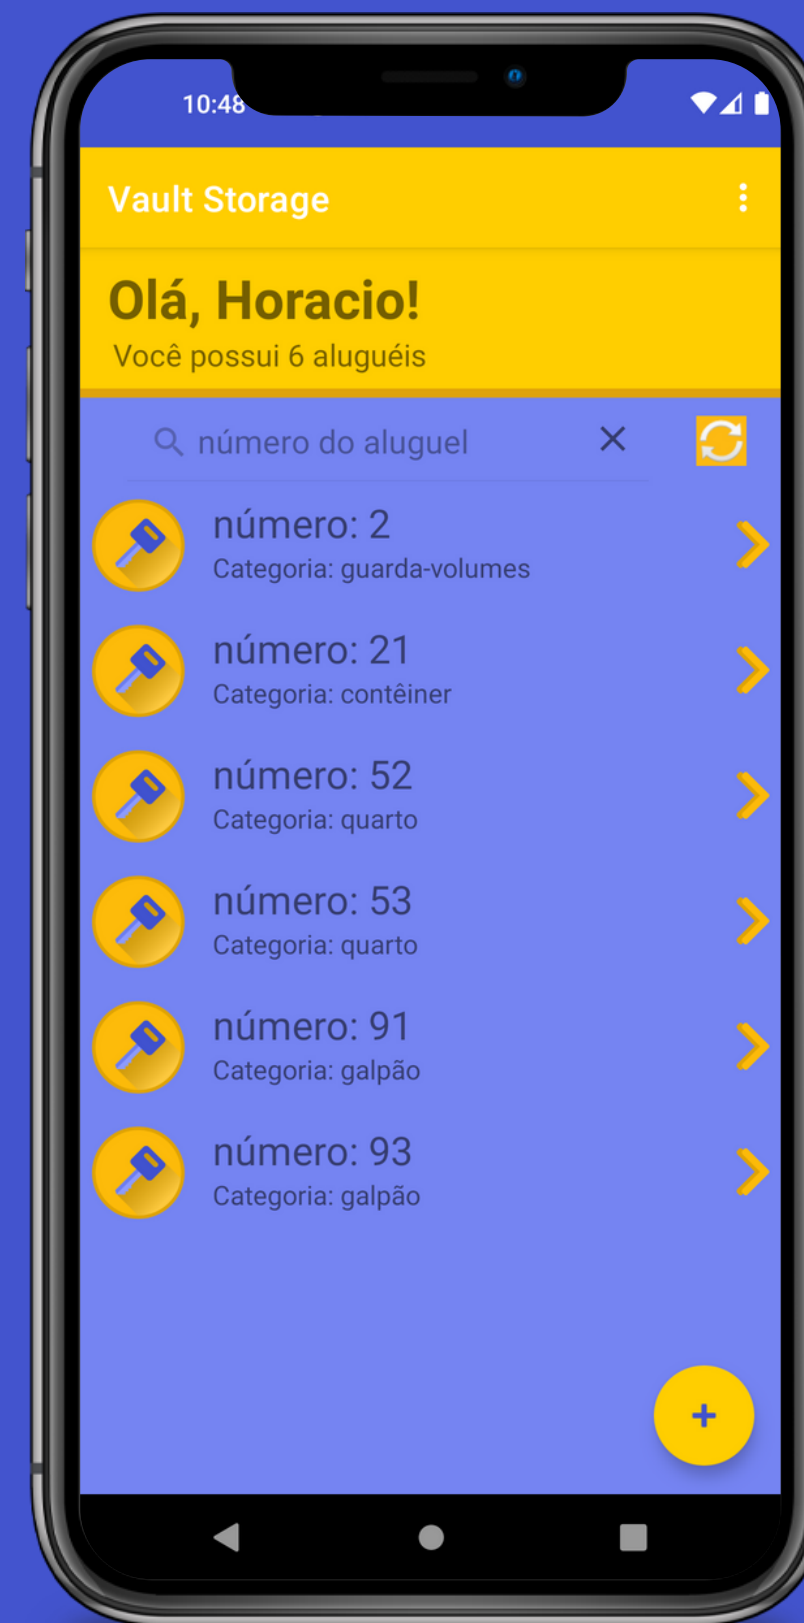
10:48

Vault Storage

Olá, Horacio!
Você possui 6 aluguéis

número do aluguel

número: 2
Categoria: guarda-volumes

número: 21
Categoria: contêiner

número: 52
Categoria: quarto

número: 53
Categoria: quarto

número: 91
Categoria: galpão

número: 93
Categoria: galpão

+